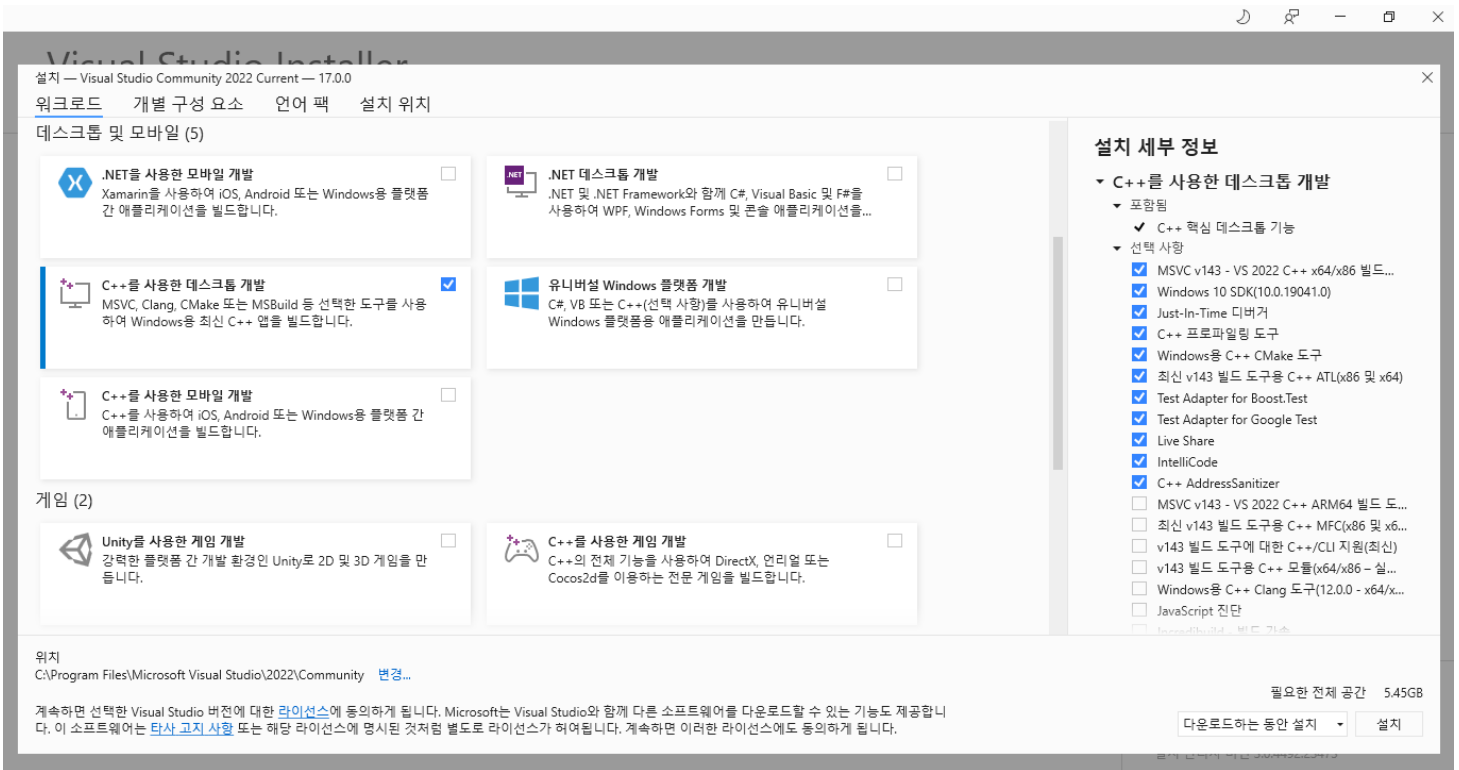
Visual Studio Installer

설치 — Visual Studio Community 2022 Current — 17.0.0

워크로드 개별 구성 요소 언어 팩 설치 위치

데스크톱 및 모바일 (5)

.NET을 사용한 모바일 개발
Xamarin을 사용하여 iOS, Android 또는 Windows용 플랫폼 간 애플리케이션을 빌드합니다.

.NET 데스크톱 개발
.NET 및 .NET Framework와 함께 C#, Visual Basic 및 F#을 사용하여 WPF, Windows Forms 및 콘솔 애플리케이션을...

C++를 사용한 데스크톱 개발
MSVC, Clang, CMake 또는 MSBuild 등 선택한 도구를 사용하여 Windows용 최신 C++ 앱을 빌드합니다.

유니버설 Windows 플랫폼 개발
C#, VB 또는 C++(선택 사항)를 사용하여 유니버설 Windows 플랫폼용 애플리케이션을 만듭니다.

C++를 사용한 모바일 개발
C++를 사용하여 iOS, Android 또는 Windows용 플랫폼 간 애플리케이션을 빌드합니다.

게임 (2)

Unity를 사용한 게임 개발
강력한 플랫폼 간 개발 환경인 Unity로 2D 및 3D 게임을 만듭니다.

C++를 사용한 게임 개발
C++의 전체 기능을 사용하여 DirectX, 언리얼 또는 Cocos2d를 이용하는 전문 게임을 빌드합니다.

설치 세부 정보

C++를 사용한 데스크톱 개발
포함됨
C++ 핵심 데스크톱 기능
선택 사항
MSVC v143 - VS 2022 C++ x64/x86 빌드...
Windows 10 SDK(10.0.19041.0)
Just-In-Time 디버거
C++ 프로파일링 도구
Windows용 C++ CMake 도구
최신 v143 빌드 도구용 C++ ATL(x86 및 x64)
Test Adapter for Boost.Test
Test Adapter for Google Test
Live Share
IntelliCode
C++ AddressSanitizer
MSVC v143 - VS 2022 C++ ARM64 빌드 도...
최신 v143 빌드 도구용 C++ MFC(x86 및 x6...
v143 빌드 도구에 대한 C++/CLI 지원(최신)
v143 빌드 도구용 C++ 모듈(x64/x86 – 실...
Windows용 C++ Clang 도구(12.0.0 - x64/x...
JavaScript 진단
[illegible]

위치
C:\Program Files\Microsoft Visual Studio\2022\Community 변경...

계속하면 선택한 Visual Studio 버전에 대한 라이선스에 동의하게 됩니다. Microsoft는 Visual Studio와 함께 다른 소프트웨어를 다운로드할 수 있는 기능도 제공합니다. 이 소프트웨어는 타사 고지 사항 또는 해당 라이선스에 명시된 것처럼 별도로 라이선스가 허여됩니다. 계속하면 이러한 라이선스에도 동의하게 됩니다.

필요한 전체 공간 5.45GB
다운로드하는 동안 설치 설치